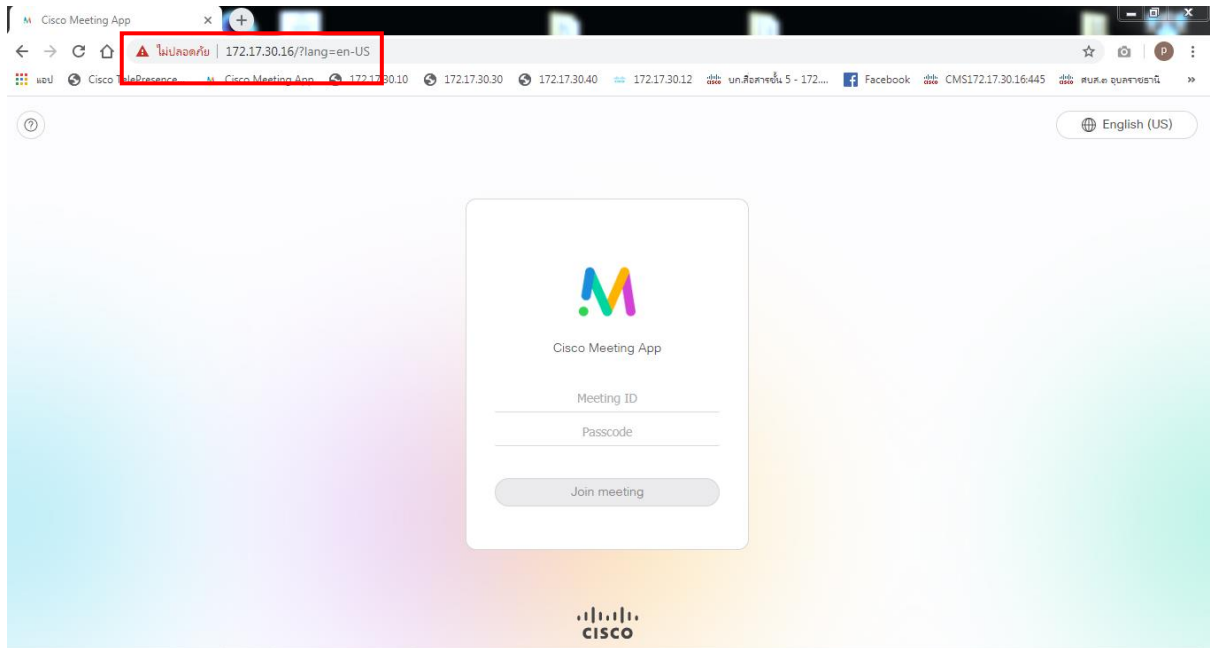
Cisco Meeting App

ไม่ปลอดภัย | 172.17.30.16/?lang=en-US

แอป Cisco TelePresence Cisco Meeting App 172.17.30.10 172.17.30.30 172.17.30.40 172.17.30.12 บก.สื่อสารชั้น 5 - 172.... Facebook CMS172.17.30.16:445 สนส.๓ อุบลราชธานี

English (US)

Cisco Meeting App

Meeting ID

Passcode

Join meeting

cisco